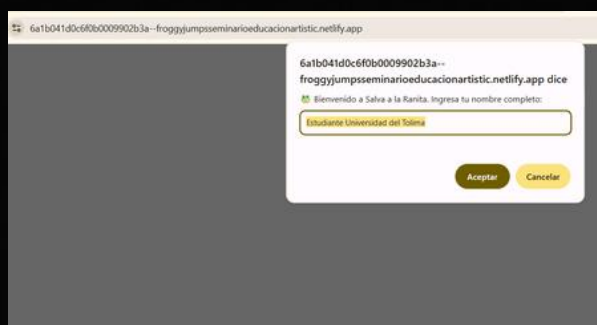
6a1b041d0c6f0b0009902b3a--froggyjumpsseminarioeducacionartistic.netlify.app

6a1b041d0c6f0b0009902b3a--froggyjumpsseminarioeducacionartistic.netlify.app dice

Bienvenido a Salva a la Ranita. Ingresa tu nombre completo:

Estudiante Universidad del Tolima

Aceptar

Cancelar